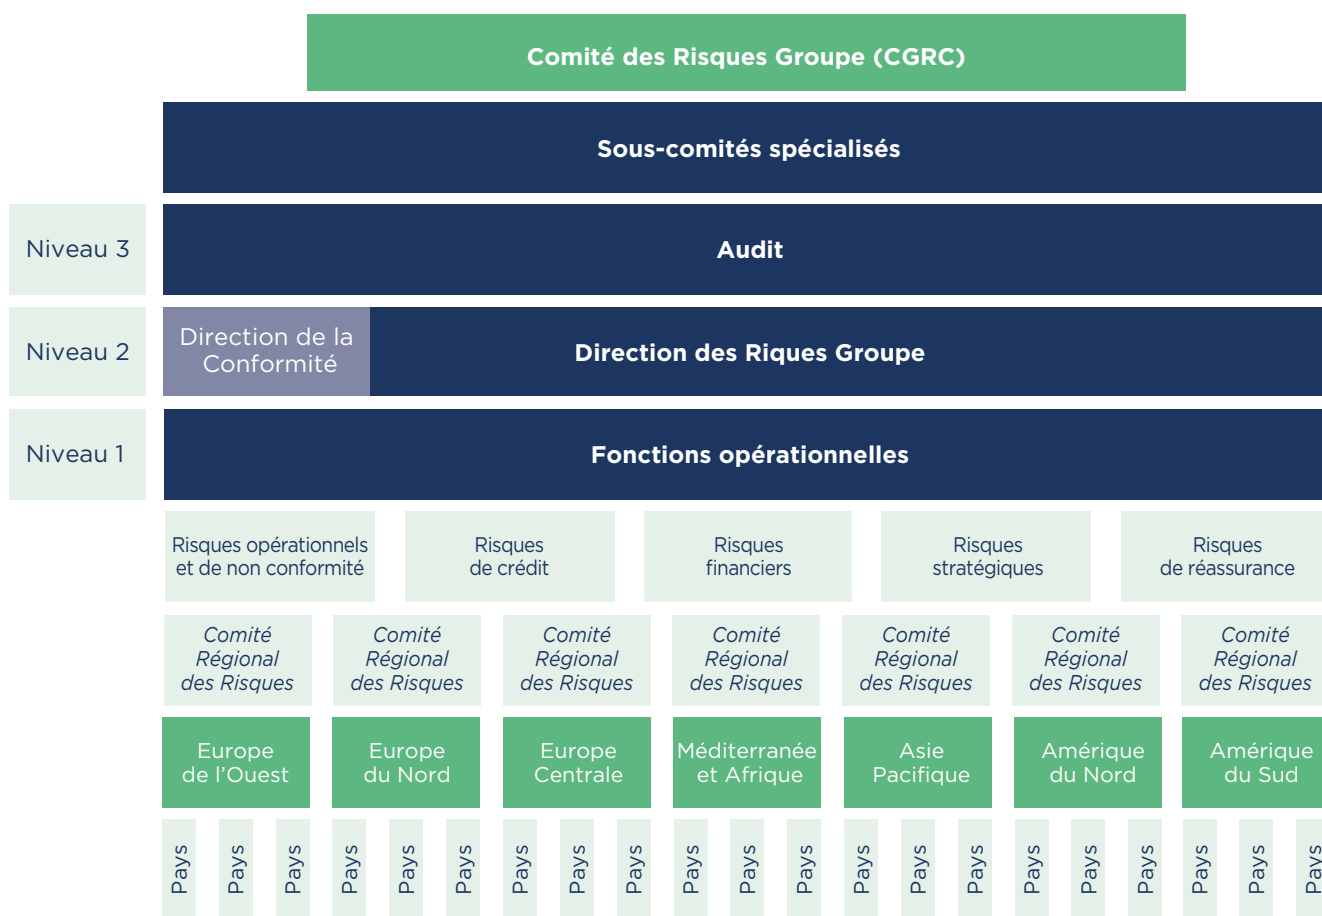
Comité des Risques Groupe (CGRC)

Sous-comités spécialisés

Niveau 3

Audit

Niveau 2

Direction de la Conformité

Direction des Riques Groupe

Niveau 1

Fonctions opérationnelles

Risques opérationnels et de non conformité

Risques de crédit

Risques financiers

Risques stratégiques

Risques de réassurance

Comité Régional des Risques

Comité Régional des Risques

Comité Régional des Risques

Comité Régional des Risques

Comité Régional des Risques

Comité Régional des Risques

Comité Régional des Risques

Europe de l'Ouest

Europe du Nord

Europe Centrale

Méditerranée et Afrique

Asie Pacifique

Amérique du Nord

Amérique du Sud

Pays Pays Pays Pays Pays Pays Pays Pays Pays Pays Pays Pays Pays Pays Pays Pays Pays Pays Pays Pays Pays